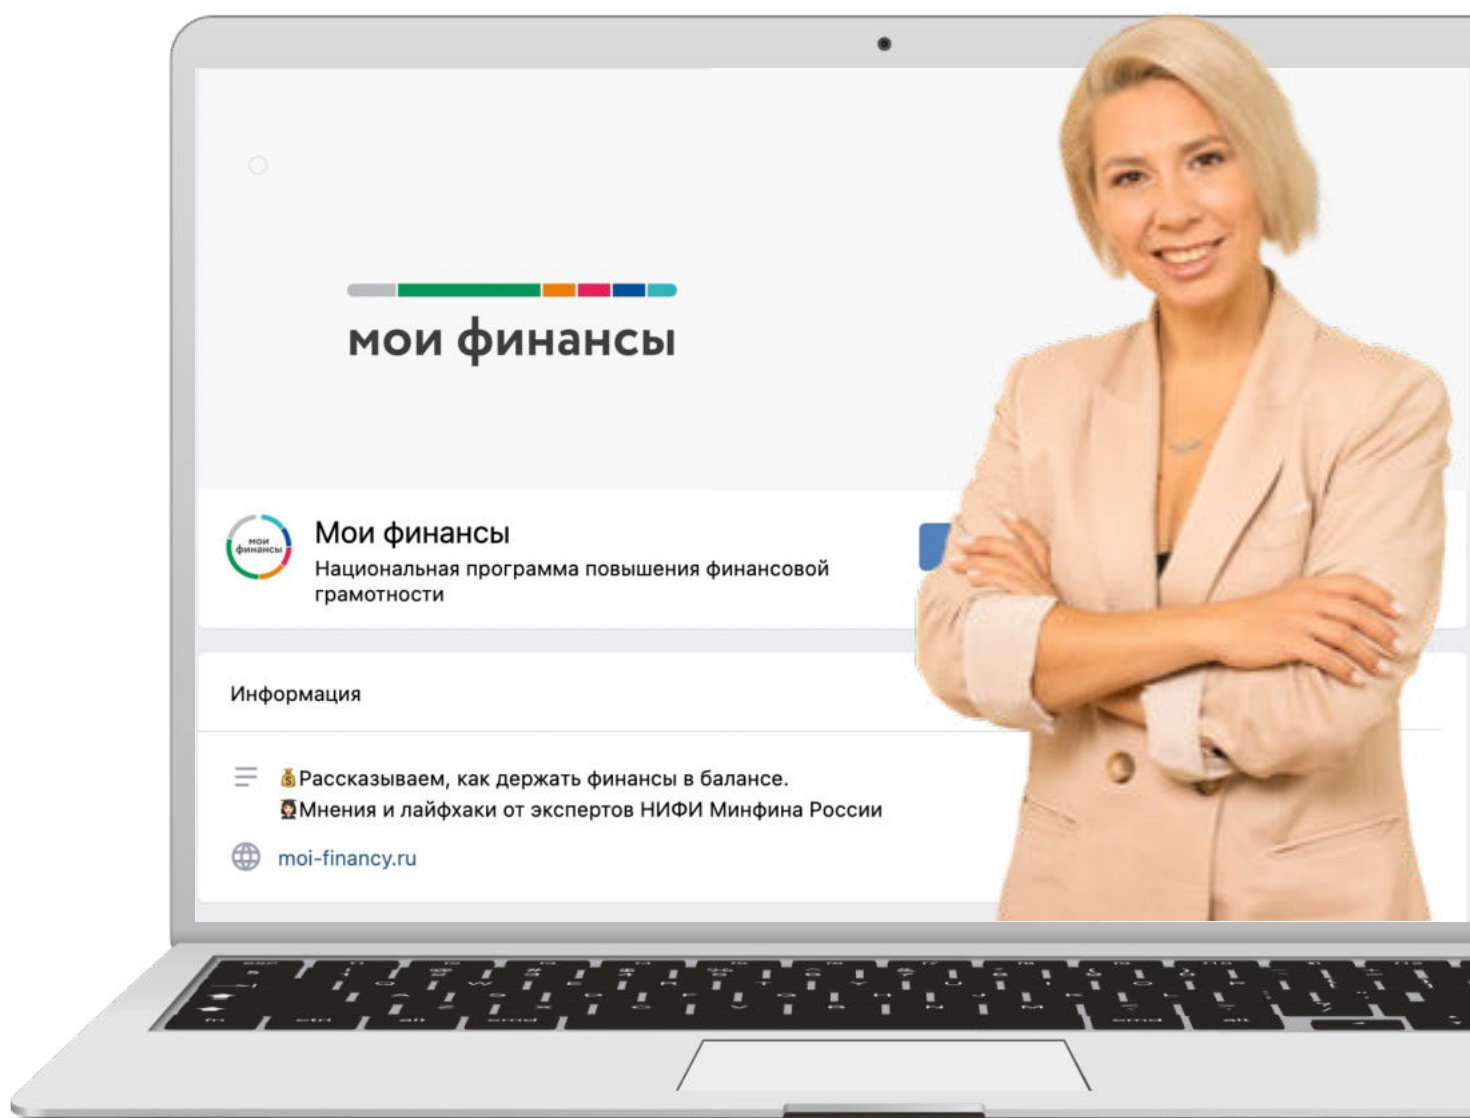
мои финансы

мои финансы

Мои финансы
Национальная программа повышения финансовой грамотности

Информация

💰Рассказываем, как держать финансы в балансе.
👩‍💼Мнения и лайфхаки от экспертов НИФИ Минфина России

moi-financy.ru